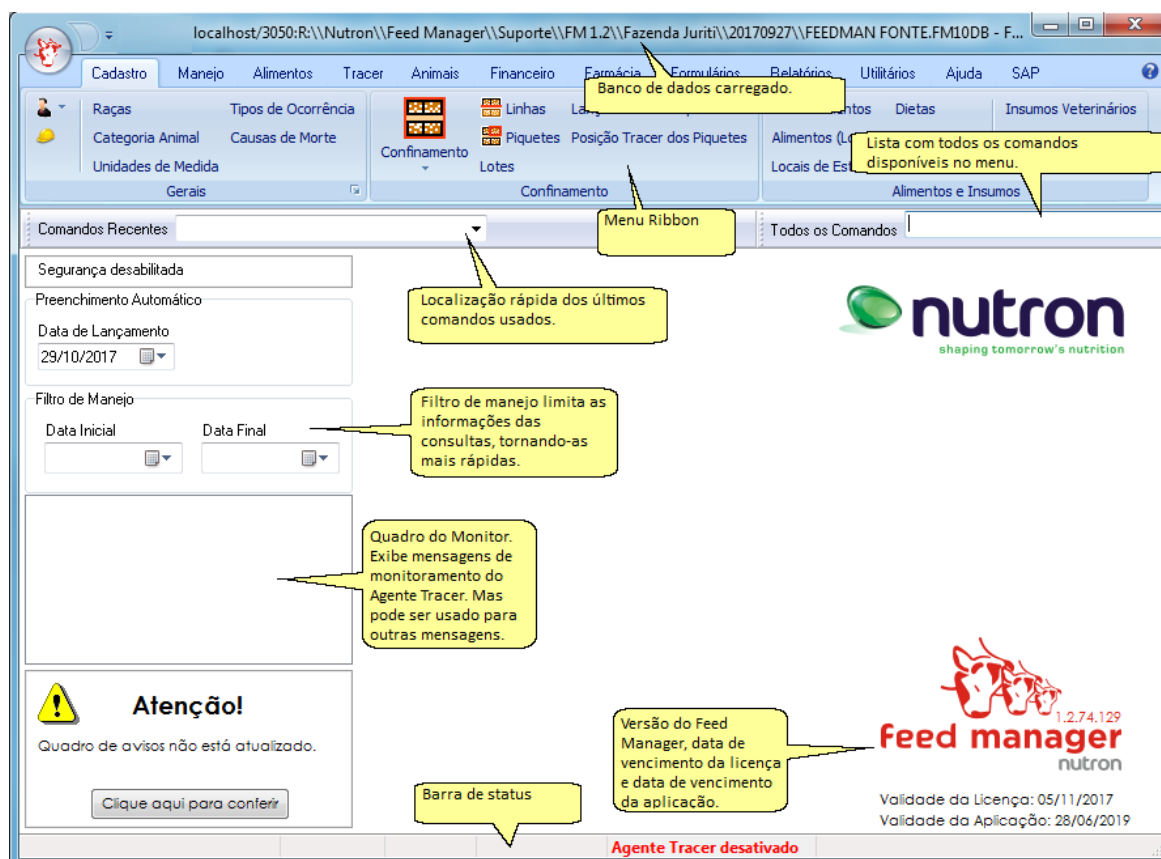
localhost/3050:R:\\Nutron\\Feed Manager\\Suporte\\FM 1.2\\Fazenda Juriti\\20170927\\FEEDMAN FONTE.FM10DB - F...

Cadastro Manejo Alimentos Tracer Animais Financeiro Farmácia Formulários Relatórios Utilitários Ajuda SAP

Banco de dados carregado.

Raças Tipos de Ocorrência
Categoria Animal Causas de Morte
Unidades de Medida
Gerais

Confinamento Linhas Piquetes Posição Tracer dos Piquetes Lotes
Confinamento

Dietas Insumos Veterinários
Alimentos (Lo
Locais de Est
Alimentos e Insumos

Lista com todos os comandos disponíveis no menu.

Menu Ribbon

Comandos Recentes

Todos os Comandos

Segurança desabilitada

Preenchimento Automático
Data de Lançamento
29/10/2017

Localização rápida dos últimos comandos usados.

nutron
shaping tomorrow's nutrition

Filtro de Manejo
Data Inicial Data Final

Filtro de manejo limita as informações das consultas, tornando-as mais rápidas.

Quadro do Monitor. Exibe mensagens de monitoramento do Agente Tracer. Mas pode ser usado para outras mensagens.

Atenção!
Quadro de avisos não está atualizado.
Clique aqui para conferir

1.2.74.129
feed manager
nutron

Versão do Feed Manager, data de vencimento da licença e data de vencimento da aplicação.

Validade da Licença: 05/11/2017
Validade da Aplicação: 28/06/2019

Barra de status

Agente Tracer desativado